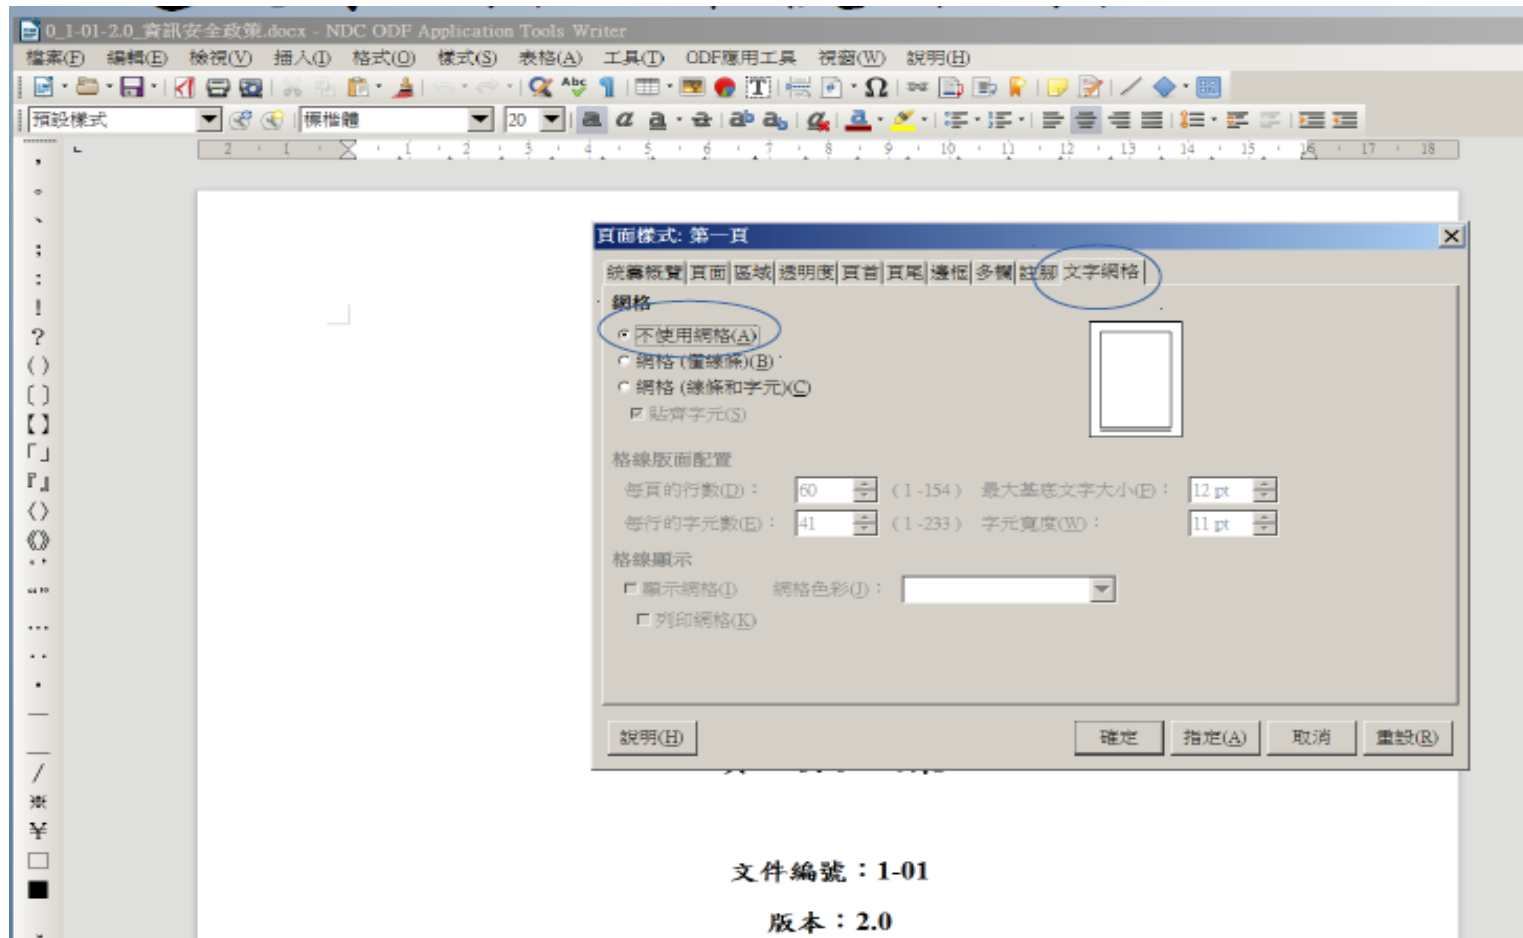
0_1-01-2.0_資訊安全政策.docx - NDC ODF Application Tools Writer

檔案(F) 編輯(E) 檢視(V) 插入(I) 格式(O) 樣式(S) 表格(A) 工具(T) ODF應用工具 視窗(W) 說明(H)

預設樣式 標楷體 20

2 1 1 2 3 4 5 6 7 8 9 10 11 12 13 14 15 16 17 18

頁面樣式: 第一頁

統籌概覽 頁面 區域 透明度 頁首 頁尾 邊框 多欄 註腳 文字網格

網格

不使用網格(A)

網格 (僅線條)(B)

網格 (線條和字元)(C)

貼齊字元(S)

格線版面配置

每頁的行數(D)： 60 ( 1 -154 ) 最大基底文字大小(F)： 12 pt

每行的字元數(E)： 41 ( 1 -233 ) 字元寬度(W)： 11 pt

格線顯示

顯示網格(I) 網格色彩(J)：

列印網格(K)

說明(H) 確定 指定(A) 取消 重設(R)

文件編號：1-01

版本：2.0